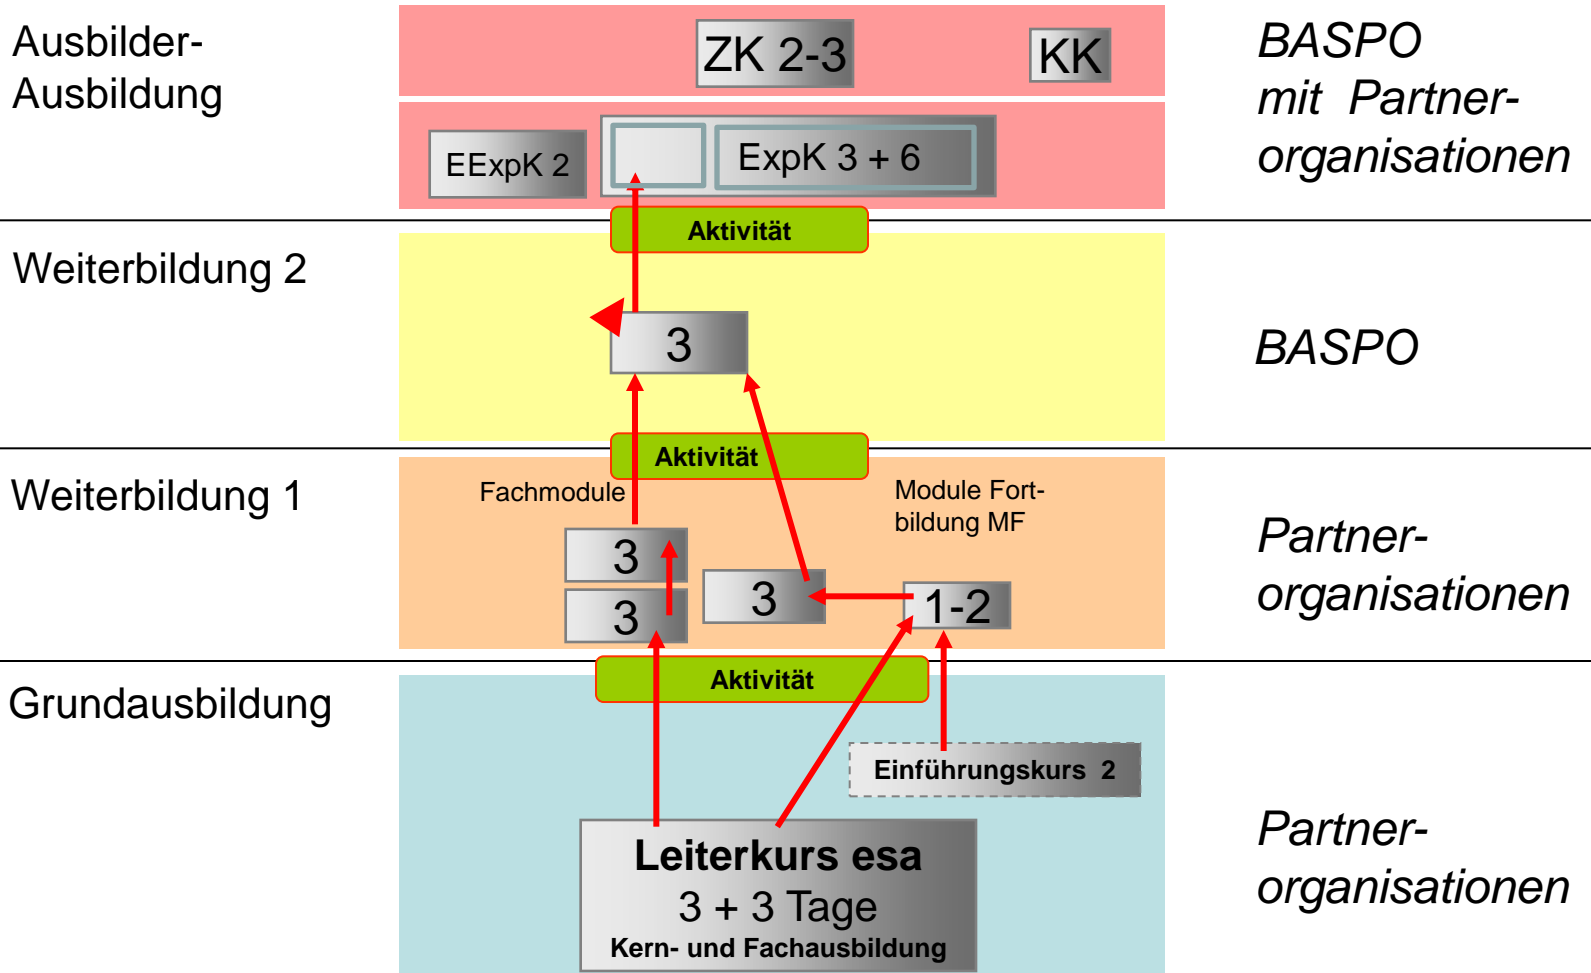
Ausbilder-Ausbildung

ZK 2-3

KK

BASPO mit Partner-organisationen

EExpK 2

ExpK 3 + 6

Aktivität

Weiterbildung 2

3

BASPO

Aktivität

Weiterbildung 1

Fachmodule

Module Fortbildung MF

3

3

3

1-2

Partner-organisationen

Aktivität

Grundausbildung

Einführungskurs 2

Leiterkurs esa
3 + 3 Tage
Kern- und Fachausbildung

Partner-organisationen